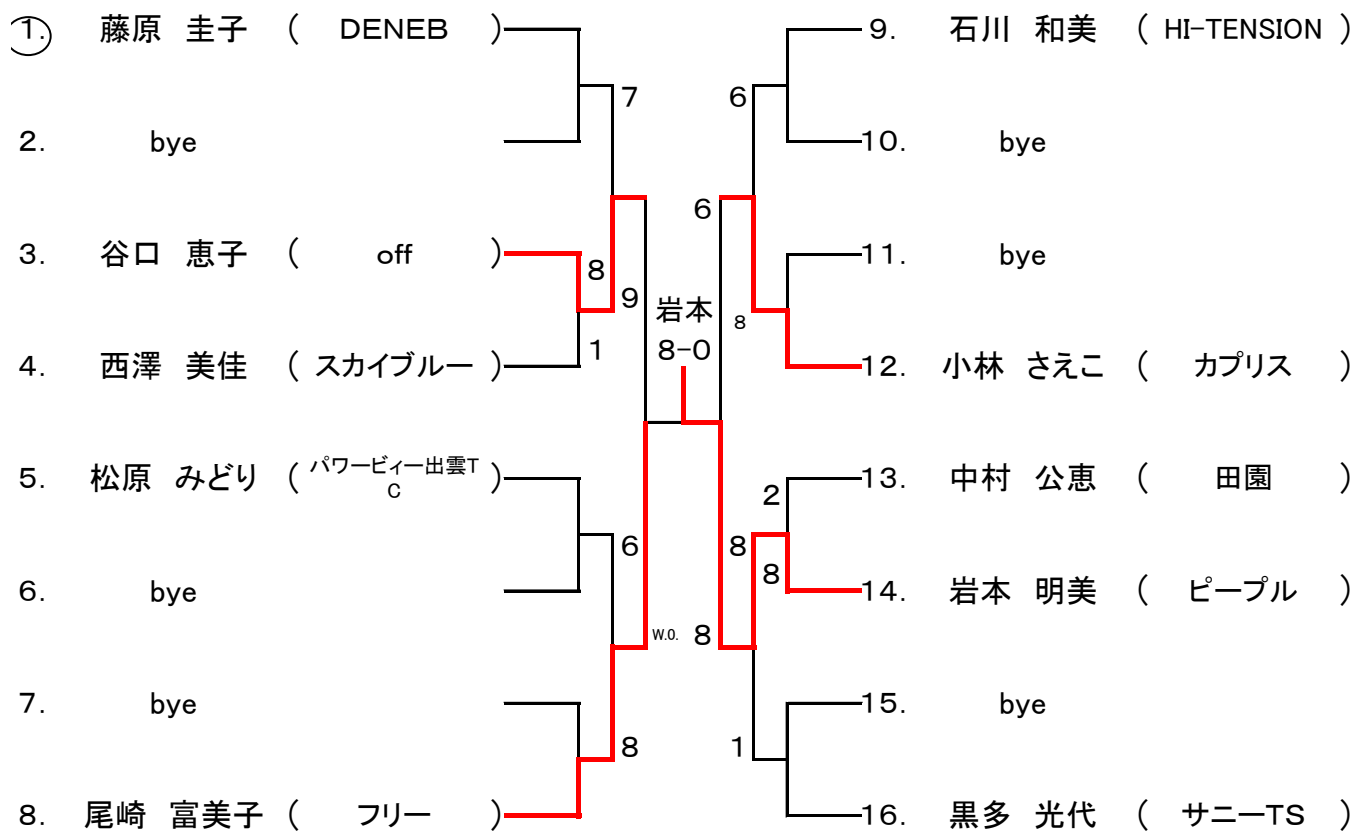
1. 藤原 圭子 ( DENEB )
2. bye
3. 谷口 恵子 ( off )
4. 西澤 美佳 ( スカイブルー )
5. 松原 みどり ( パワービィー出雲TC )
6. bye
7. bye
8. 尾崎 富美子 ( フリー )

7
8
1
9
6
W.O.
8

岩本
8-0

9. 石川 和美 ( HI-TENSION )
10. bye
11. bye
12. 小林 さえこ ( カプリス )
13. 中村 公恵 ( 田園 )
14. 岩本 明美 ( ピープル )
15. bye
16. 黒多 光代 ( サニーTS )

6
6
8
2
8
8
8
1